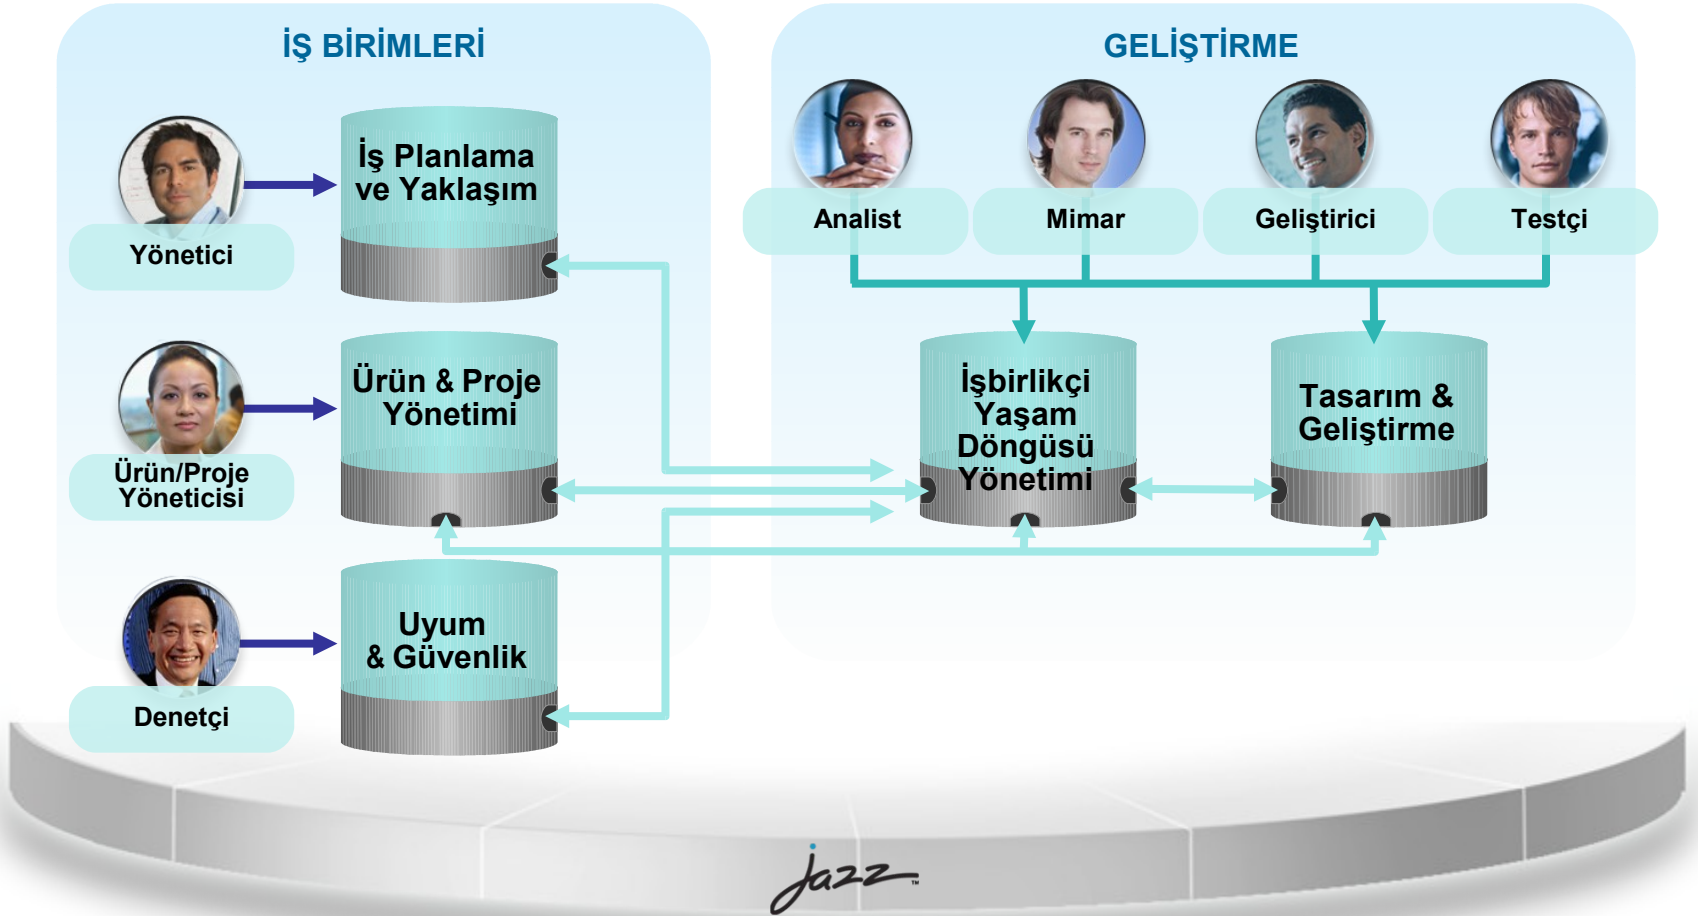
İŞ BİRİMLERİ

Yönetici

İş Planlama ve Yaklaşım

Ürün/Proje Yöneticisi

Ürün & Proje Yönetimi

Denetçi

Uyum & Güvenlik

GELİŞTİRME

Analist

Mimar

Geliştirici

Testçi

İşbirlikçi Yaşam Döngüsü Yönetimi

Tasarım & Geliştirme

jazz™